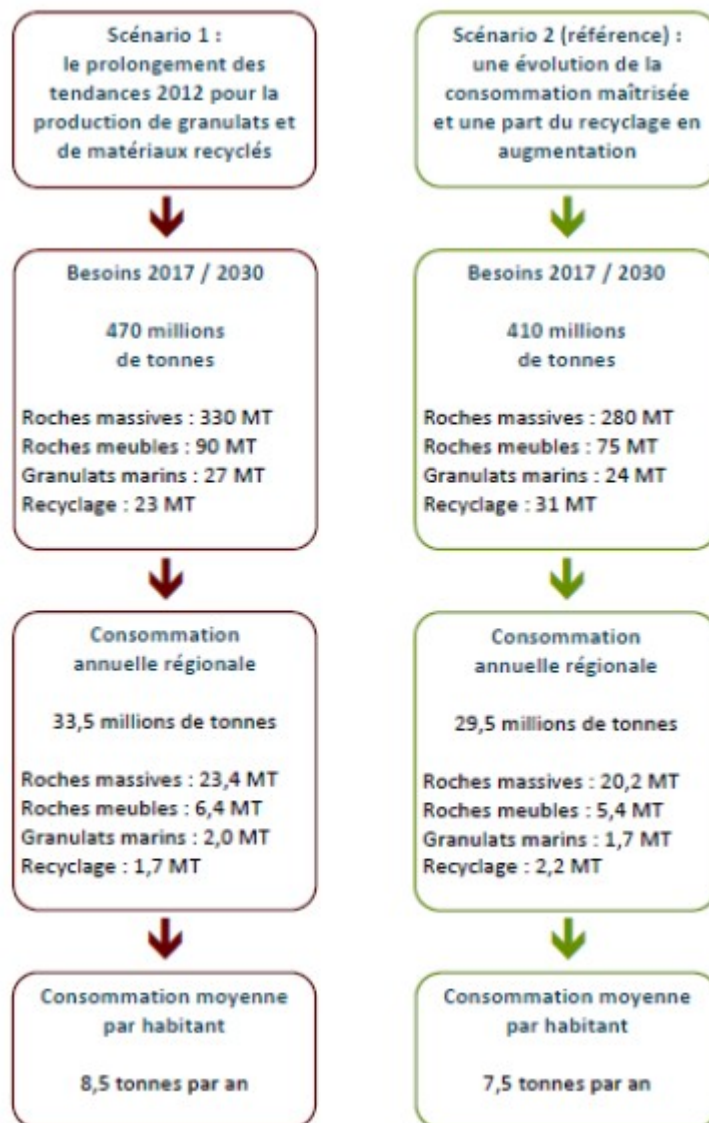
Scénario 1 : le prolongement des tendances 2012 pour la production de granulats et de matériaux recyclés

Besoins 2017 / 2030

470 millions de tonnes

Roches massives : 330 MT
Roches meubles : 90 MT
Granulats marins : 27 MT
Recyclage : 23 MT

Consommation annuelle régionale

33,5 millions de tonnes

Roches massives : 23,4 MT
Roches meubles : 6,4 MT
Granulats marins : 2,0 MT
Recyclage : 1,7 MT

Consommation moyenne par habitant

8,5 tonnes par an

Scénario 2 (référence) : une évolution de la consommation maîtrisée et une part du recyclage en augmentation

Besoins 2017 / 2030

410 millions de tonnes

Roches massives : 280 MT
Roches meubles : 75 MT
Granulats marins : 24 MT
Recyclage : 31 MT

Consommation annuelle régionale

29,5 millions de tonnes

Roches massives : 20,2 MT
Roches meubles : 5,4 MT
Granulats marins : 1,7 MT
Recyclage : 2,2 MT

Consommation moyenne par habitant

7,5 tonnes par an